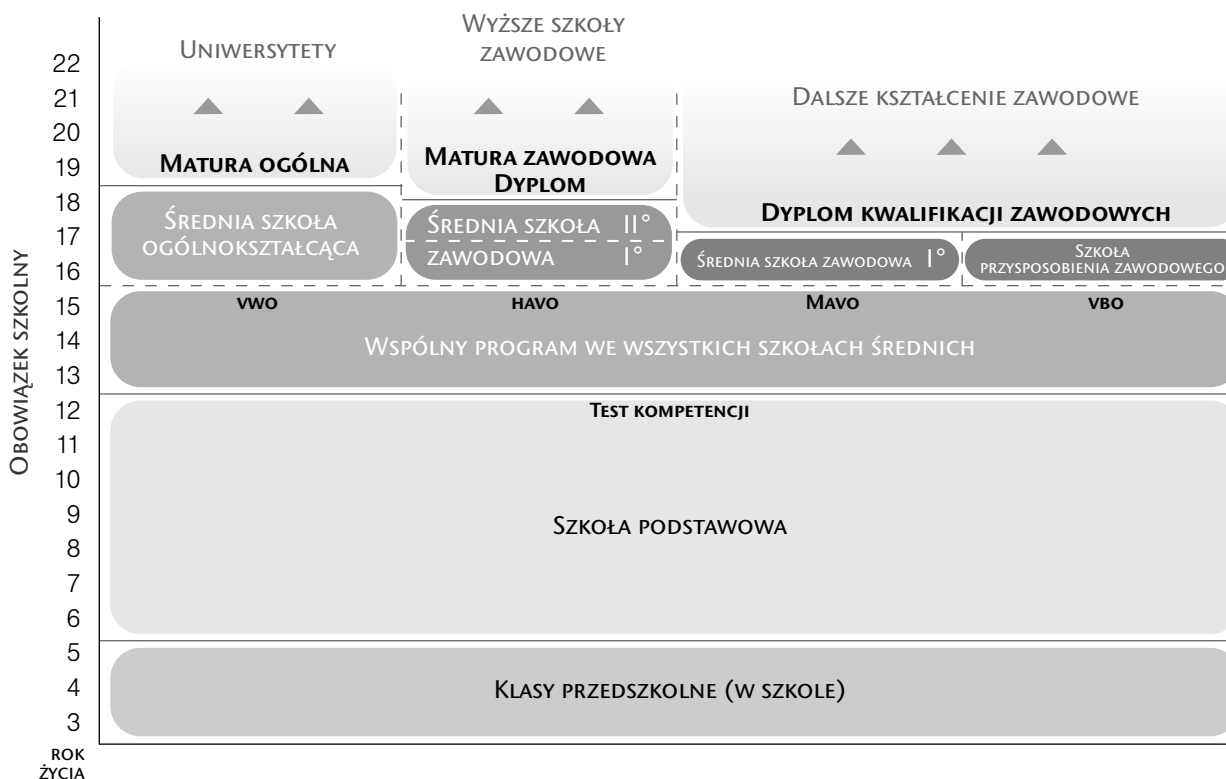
Uniwersytety

Wyższe szkoły zawodowe

Dalsze kształcenie zawodowe

Matura ogólna

Matura zawodowa Dyplom

Dyplom kwalifikacji zawodowych

Średnia szkoła ogólnokształcąca

Średnia szkoła II°
zawodowa I°

Średnia szkoła zawodowa I°

Szkoła przysposobienia zawodowego

vwo havo Mavo vbo

Wspólny program we wszystkich szkołach średnich

Test kompetencji

Szkoła podstawowa

Klasy przedszkolne (w szkole)

Obowiązek szkolny

22
21
20
19
18
17
16
15
14
13
12
11
10
9
8
7
6
5
4
3

rok życia